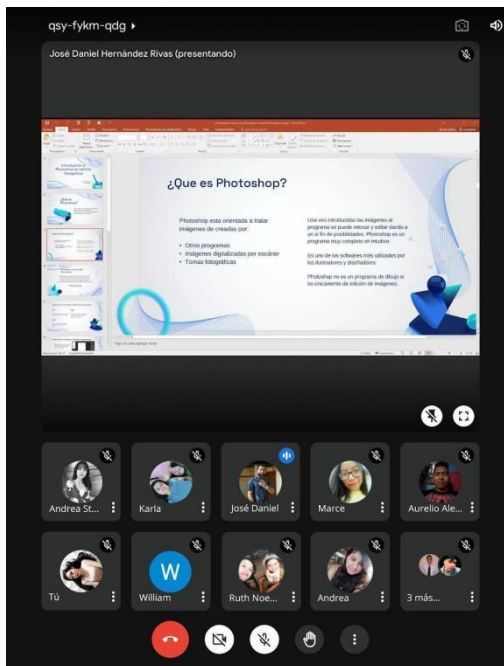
qsy-fykm-qdg ▸

José Daniel Hernández Rivas (presentando)

¿Que es Photoshop?

Photoshop esta orientada a tratar imágenes de creadas por:

• Otros programas
• Imágenes digitalizadas por escáner
• Tomas fotográficas

Una vez introducidas las imágenes al programa se puede retocar y editar dando a un sin fin de posibilidades. Photoshop es un programa muy completo en resolver.

Es uno de los softwares más utilizados por los ilustradores y diseñadores.

Photoshop no es un programa de dibujo sino únicamente de edición de imágenes.

Andrea St...
Karla
José Daniel
Marce
Aurelio Ale...
Tú
W
William
Ruth Noe...
Andrea
3 más...